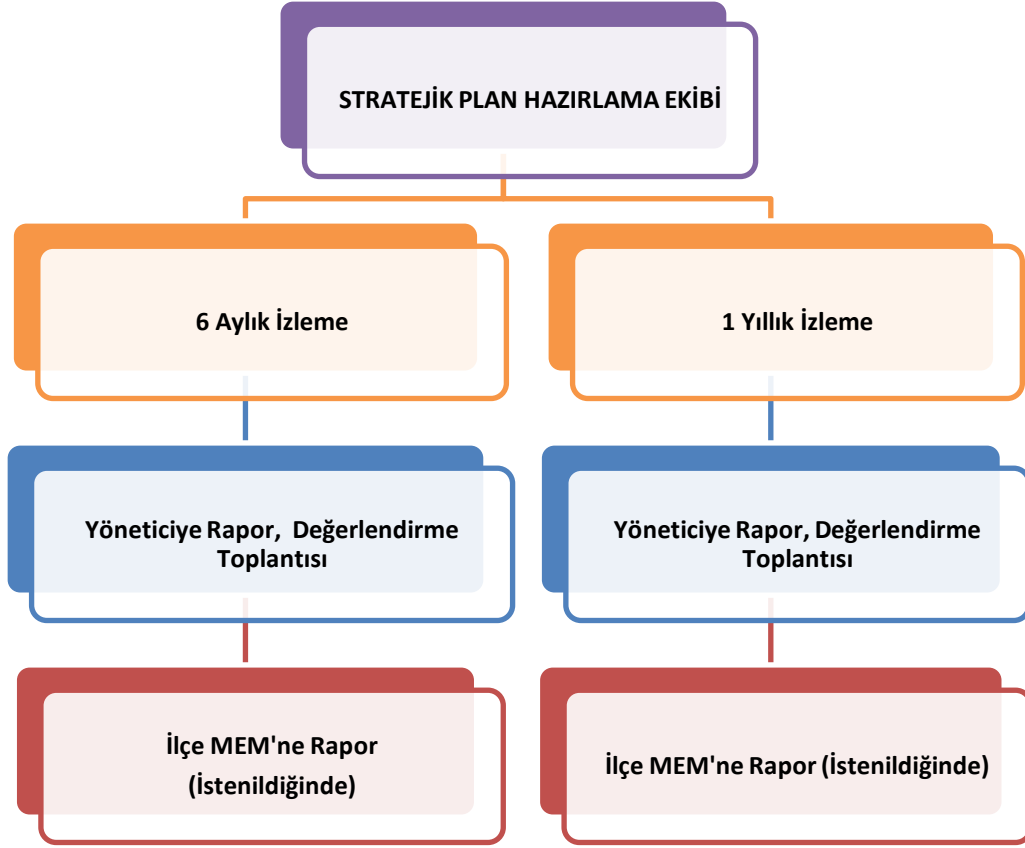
STRATEJİK PLAN HAZIRLAMA EKİBİ

6 Aylık İzleme

1 Yıllık İzleme

Yöneticiye Rapor, Değerlendirme Toplantısı

Yöneticiye Rapor, Değerlendirme Toplantısı

İlçe MEM'ne Rapor (İstenildiğinde)

İlçe MEM'ne Rapor (İstenildiğinde)